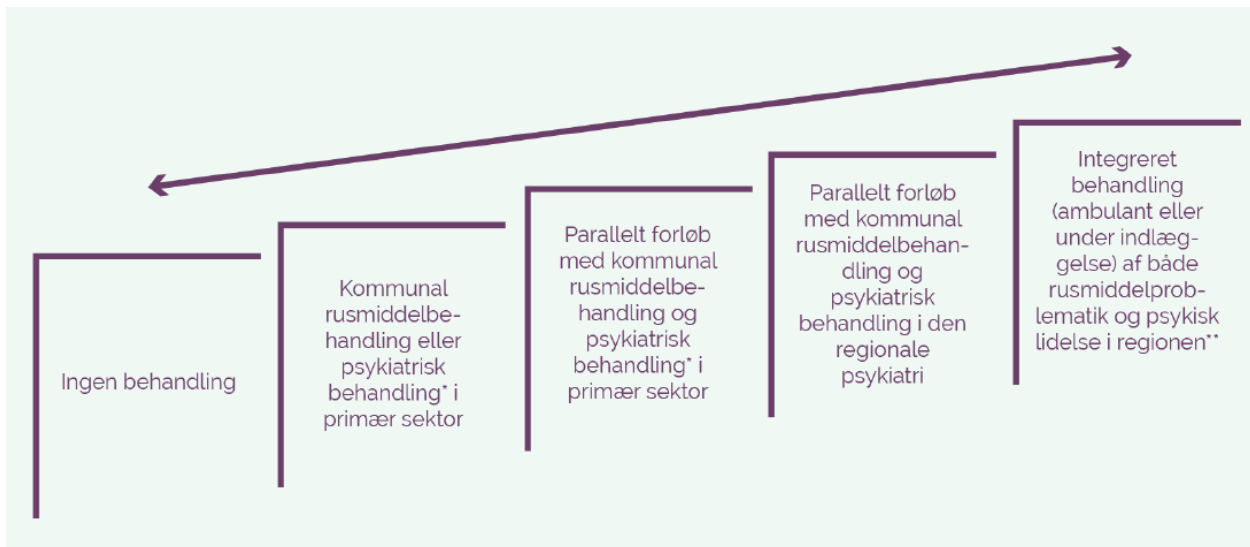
Ingen behandling

Kommunal rusmiddelbehandling eller psykiatrisk behandling* i primær sektor

Parallelt forløb med kommunal rusmiddelbehandling og psykiatrisk behandling* i primær sektor

Parallelt forløb med kommunal rusmiddelbehandling og psykiatrisk behandling i den regionale psykiatri

Integreret behandling (ambulant eller under indlæggelse) af både rusmiddelproblematik og psykisk lidelse i regionen**